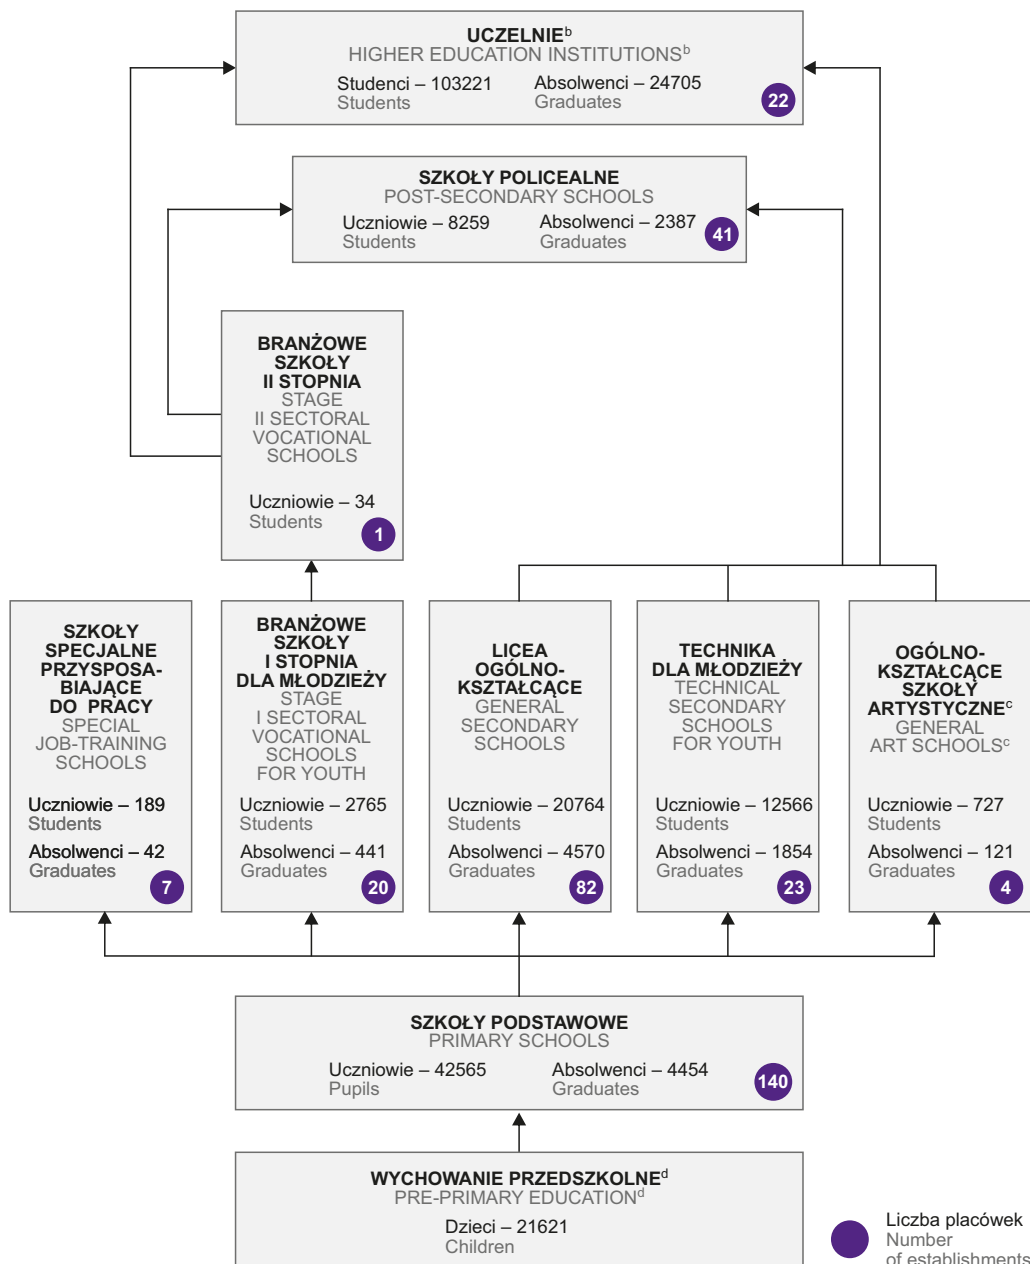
UCZELNIE$^{b}$
HIGHER EDUCATION INSTITUTIONS$^{b}$
Studenci – 103221
Students
Absolwenci – 24705
Graduates
22

SZKOŁY POLICEALNE
POST-SECONDARY SCHOOLS
Uczniowie – 8259
Students
Absolwenci – 2387
Graduates
41

BRANŻOWE SZKOŁY II STOPNIA
STAGE II SECTORAL VOCATIONAL SCHOOLS
Uczniowie – 34
Students
1

SZKOŁY SPECJALNE PRZYSPOSABIAJĄCE DO PRACY
SPECIAL JOB-TRAINING SCHOOLS
Uczniowie – 189
Students
Absolwenci – 42
Graduates
7

BRANŻOWE SZKOŁY I STOPNIA DLA MŁODZIEŻY
STAGE I SECTORAL VOCATIONAL SCHOOLS FOR YOUTH
Uczniowie – 2765
Students
Absolwenci – 441
Graduates
20

LICEA OGÓLNOKSZTAŁCĄCE
GENERAL SECONDARY SCHOOLS
Uczniowie – 20764
Students
Absolwenci – 4570
Graduates
82

TECHNIKA DLA MŁODZIEŻY
TECHNICAL SECONDARY SCHOOLS FOR YOUTH
Uczniowie – 12566
Students
Absolwenci – 1854
Graduates
23

OGÓLNOKSZTAŁCĄCE SZKOŁY ARTYSTYCZNE$^{c}$
GENERAL ART SCHOOLS$^{c}$
Uczniowie – 727
Students
Absolwenci – 121
Graduates
4

SZKOŁY PODSTAWOWE
PRIMARY SCHOOLS
Uczniowie – 42565
Pupils
Absolwenci – 4454
Graduates
140

WYCHOWANIE PRZEDSZKOLNE$^{d}$
PRE-PRIMARY EDUCATION$^{d}$
Dzieci – 21621
Children

Liczba placówek
Number of establishments